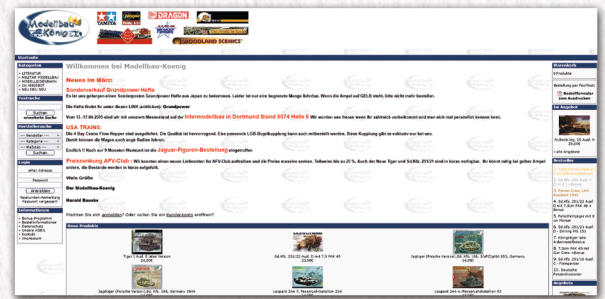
Modellbau König

WOODLAND SCENICS

Startseite

Willkommen bei Modellbau-Koenig

Neues im März:

Sonderverkauf Grundpower Hefte

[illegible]

USA TRAINS:

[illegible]

Preissenkung AFV-Club -

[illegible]

Viele Grüße

Der Modellbau-Koenig

Harald Baueke

Möchten Sie sich anmelden? Oder wollen Sie ein Kundenkonto eröffnen?

Neue Produkte

Warenkorb

Bestseller

Angebote